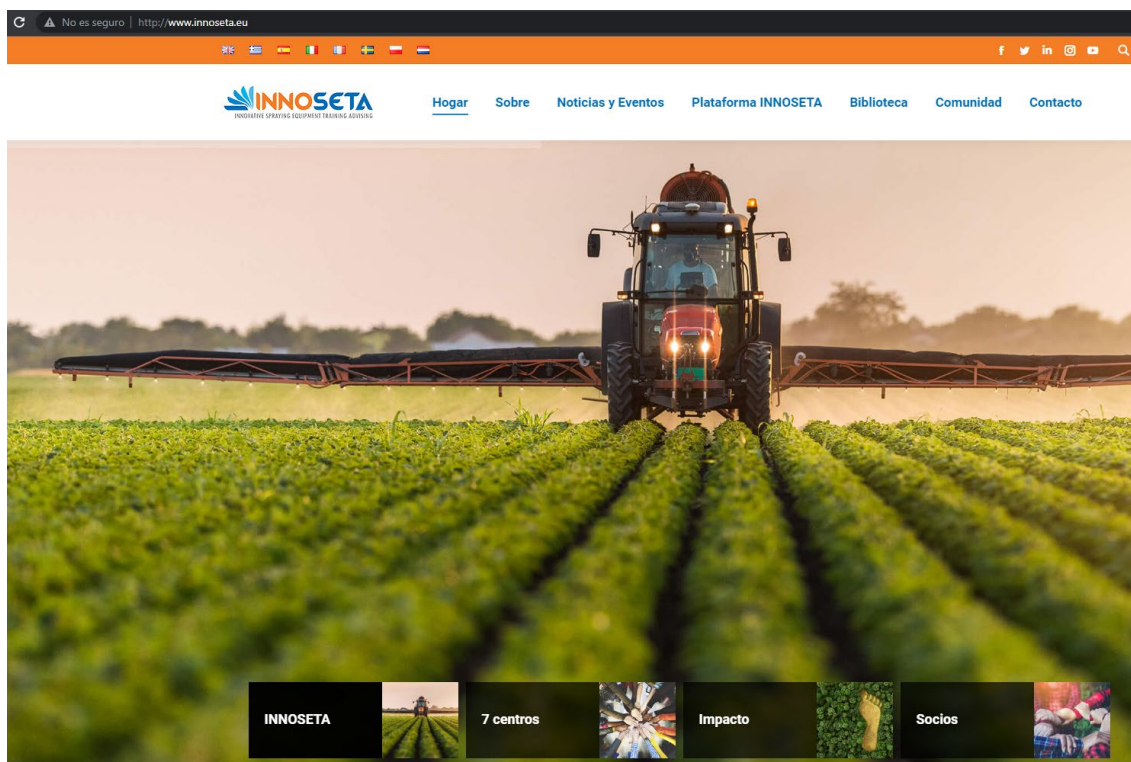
No es seguro | http://www.innoseta.eu

INNOSETA
INNOVATIVE SPRAYING EQUIPMENT TRAINING ADVISING

Hogar Sobre Noticias y Eventos Plataforma INNOSETA Biblioteca Comunidad Contacto

INNOSETA
7 centros
Impacto
Socios